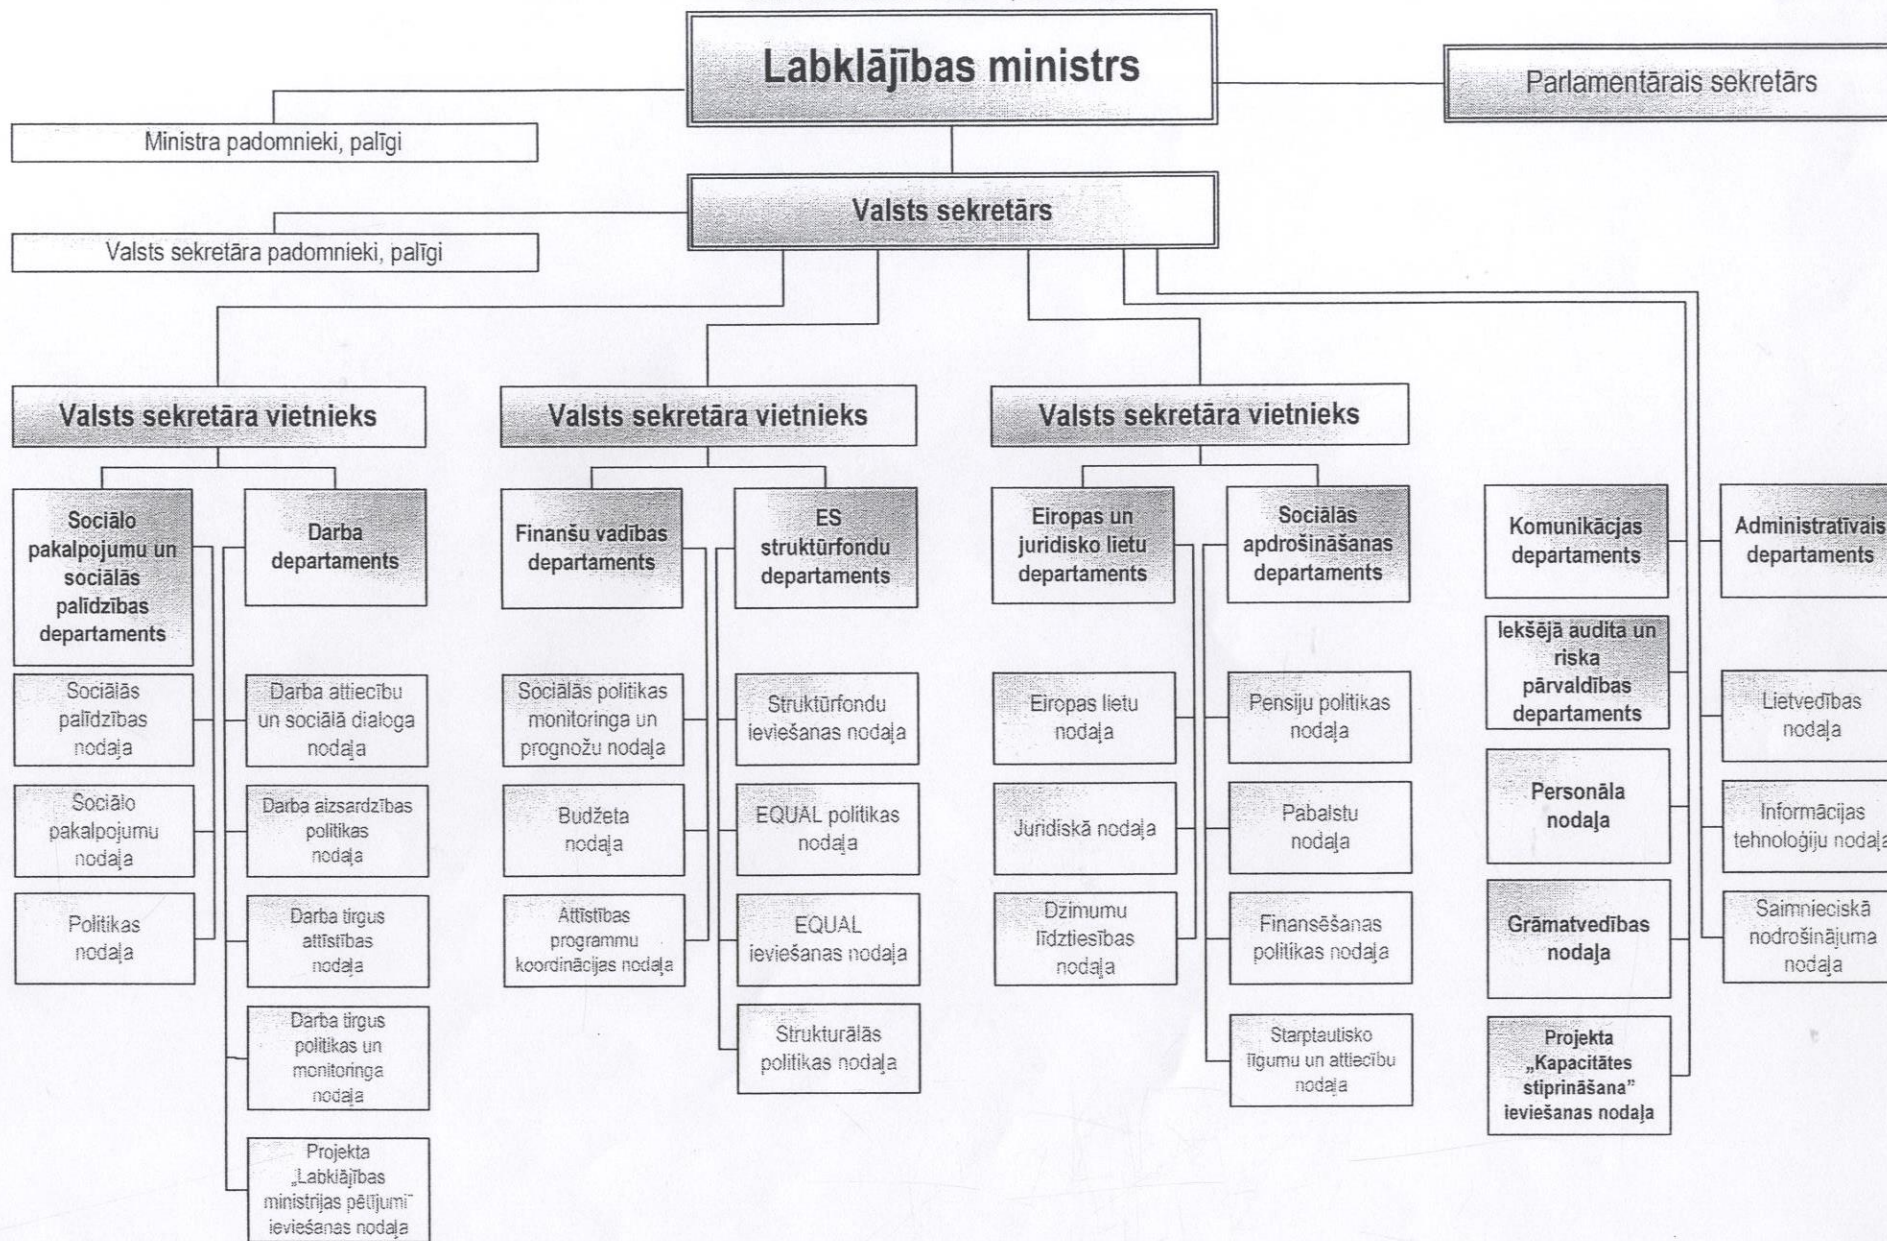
Labklājības ministrs

Parlamentārais sekretārs

Ministra padomnieki, palīgi

Valsts sekretārs

Valsts sekretāra padomnieki, palīgi

Valsts sekretāra vietnieks

Valsts sekretāra vietnieks

Valsts sekretāra vietnieks

Sociālo pakalpojumu un sociālās palīdzības departaments

Sociālās palīdzības nodaļa

Sociālo pakalpojumu nodaļa

Politikas nodaļa

Darba departaments

Darba attiecību un sociālā dialoga nodaļa

Darba aizsardzības politikas nodaļa

Darba tirgus attīstības nodaļa

Darba tirgus politikas un monitoringa nodaļa

Projekta „Labklājības ministrijas pētījumi" ieviešanas nodaļa

Finanšu vadības departaments

Sociālās politikas monitoringa un prognožu nodaļa

Budžeta nodaļa

Attīstības programmu koordinācijas nodaļa

ES struktūrfondu departaments

Struktūrfondu ieviešanas nodaļa

EQUAL politikas nodaļa

EQUAL ieviešanas nodaļa

Strukturālās politikas nodaļa

Eiropas un juridisko lietu departaments

Eiropas lietu nodaļa

Juridiskā nodaļa

Dzimumu līdztiesības nodaļa

Sociālās apdrošināšanas departaments

Pensiju politikas nodaļa

Pabalstu nodaļa

Finansēšanas politikas nodaļa

Starptautisko līgumu un attiecību nodaļa

Komunikācjas departaments

Iekšējā audita un riska pārvaldības departaments

Personāla nodaļa

Grāmatvedības nodaļa

Projekta „Kapacitātes stiprināšana" ieviešanas nodaļa

Administratīvais departaments

Lietvedības nodaļa

Informācijas tehnoloģiju nodaļa

Saimnieciskā nodrošinājuma nodaļa